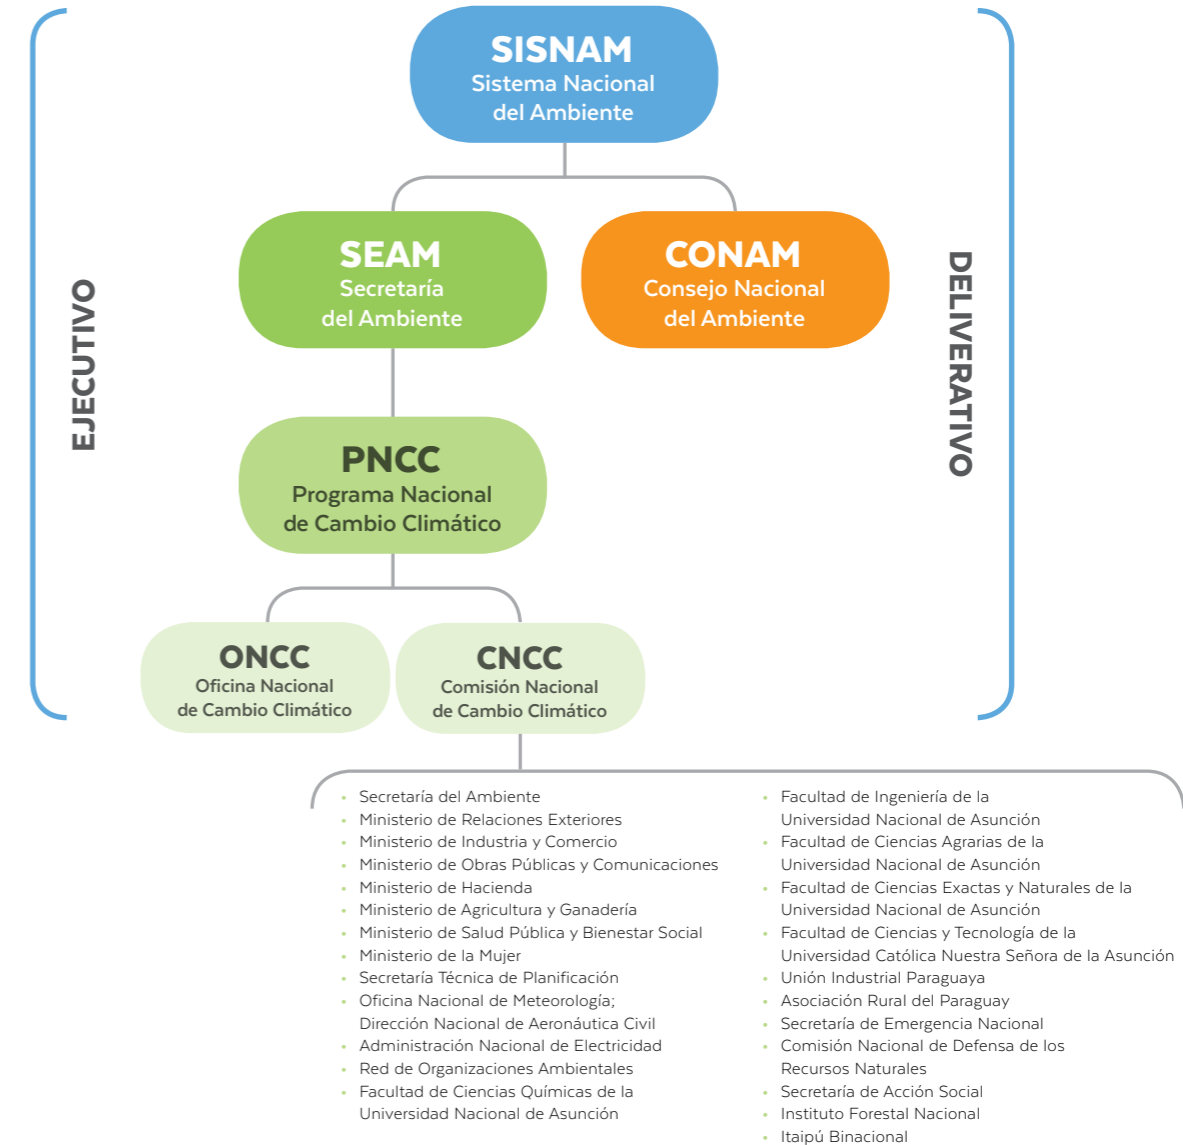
SISNAM
Sistema Nacional del Ambiente

EJECUTIVO

DELIVERATIVO

SEAM
Secretaría del Ambiente

CONAM
Consejo Nacional del Ambiente

PNCC
Programa Nacional de Cambio Climático

ONCC
Oficina Nacional de Cambio Climático

CNCC
Comisión Nacional de Cambio Climático

- Secretaría del Ambiente
- Ministerio de Relaciones Exteriores
- Ministerio de Industria y Comercio
- Ministerio de Obras Públicas y Comunicaciones
- Ministerio de Hacienda
- Ministerio de Agricultura y Ganadería
- Ministerio de Salud Pública y Bienestar Social
- Ministerio de la Mujer
- Secretaría Técnica de Planificación
- Oficina Nacional de Meteorología; Dirección Nacional de Aeronáutica Civil
- Administración Nacional de Electricidad
- Red de Organizaciones Ambientales
- Facultad de Ciencias Químicas de la Universidad Nacional de Asunción

- Facultad de Ingeniería de la Universidad Nacional de Asunción
- Facultad de Ciencias Agrarias de la Universidad Nacional de Asunción
- Facultad de Ciencias Exactas y Naturales de la Universidad Nacional de Asunción
- Facultad de Ciencias y Tecnología de la Universidad Católica Nuestra Señora de la Asunción
- Unión Industrial Paraguaya
- Asociación Rural del Paraguay
- Secretaría de Emergencia Nacional
- Comisión Nacional de Defensa de los Recursos Naturales
- Secretaría de Acción Social
- Instituto Forestal Nacional
- Itaipú Binacional